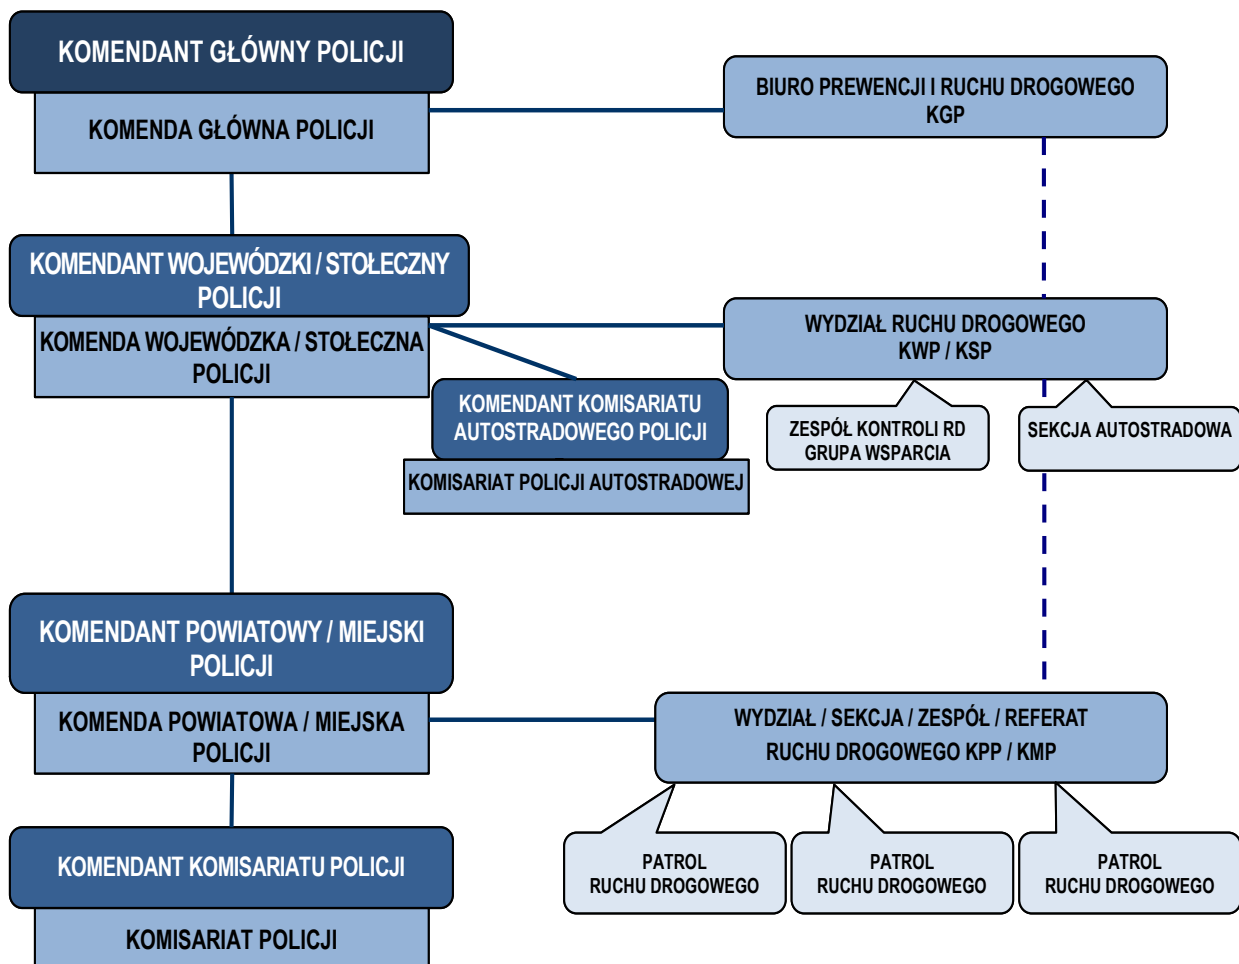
KOMENDANT GŁÓWNY POLICJI

KOMENDA GŁÓWNA POLICJI

BIURO PREWENCJI I RUCHU DROGOWEGO KGP

KOMENDANT WOJEWÓDZKI / STOŁECZNY POLICJI

KOMENDA WOJEWÓDZKA / STOŁECZNA POLICJI

WYDZIAŁ RUCHU DROGOWEGO KWP / KSP

KOMENDANT KOMISARIATU AUTOSTRADOWEGO POLICJI

KOMISARIAT POLICJI AUTOSTRADOWEJ

ZESPÓŁ KONTROLI RD GRUPA WSPARCIA

SEKCJA AUTOSTRADOWA

KOMENDANT POWIATOWY / MIEJSKI POLICJI

KOMENDA POWIATOWA / MIEJSKA POLICJI

WYDZIAŁ / SEKCJA / ZESPÓŁ / REFERAT RUCHU DROGOWEGO KPP / KMP

KOMENDANT KOMISARIATU POLICJI

KOMISARIAT POLICJI

PATROL RUCHU DROGOWEGO

PATROL RUCHU DROGOWEGO

PATROL RUCHU DROGOWEGO